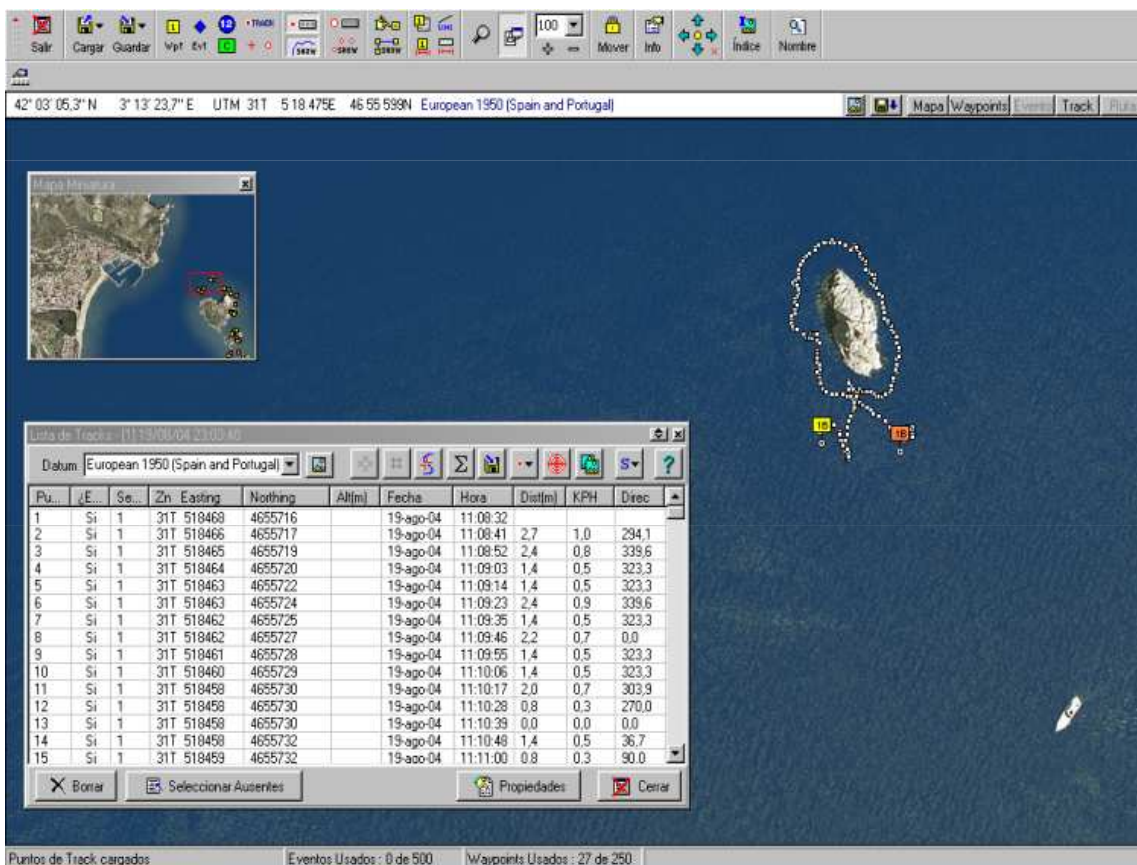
Salir Cargar Guardar Wpt Evt 100 Mover Info Índice Nombre

42° 03' 05,3" N 3° 13' 23,7" E UTM 31T 518475E 4655599N European 1950 (Spain and Portugal)

Mapa Waypoints Events Track Rutas

Mapa Miniatura

Lista de Tracks - [1] 19/08/04 23:03:40

Datum European 1950 (Spain and Portugal)

| Pu... | ¿E... | Se... | Zn | Easting | Northing | Alt(m) | Fecha | Hora | Dist(m) | KPH | Direc |
|---|---|---|---|---|---|---|---|---|---|---|---|
| 1 | Si | 1 | 31T | 518468 | 4655716 | | 19-ago-04 | 11:08:32 | | | |
| 2 | Si | 1 | 31T | 518466 | 4655717 | | 19-ago-04 | 11:08:41 | 2,7 | 1,0 | 294,1 |
| 3 | Si | 1 | 31T | 518465 | 4655719 | | 19-ago-04 | 11:08:52 | 2,4 | 0,8 | 339,6 |
| 4 | Si | 1 | 31T | 518464 | 4655720 | | 19-ago-04 | 11:09:03 | 1,4 | 0,5 | 323,3 |
| 5 | Si | 1 | 31T | 518463 | 4655722 | | 19-ago-04 | 11:09:14 | 1,4 | 0,5 | 323,3 |
| 6 | Si | 1 | 31T | 518463 | 4655724 | | 19-ago-04 | 11:09:23 | 2,4 | 0,9 | 339,6 |
| 7 | Si | 1 | 31T | 518462 | 4655725 | | 19-ago-04 | 11:09:35 | 1,4 | 0,5 | 323,3 |
| 8 | Si | 1 | 31T | 518462 | 4655727 | | 19-ago-04 | 11:09:46 | 2,2 | 0,7 | 0,0 |
| 9 | Si | 1 | 31T | 518461 | 4655728 | | 19-ago-04 | 11:09:55 | 1,4 | 0,5 | 323,3 |
| 10 | Si | 1 | 31T | 518460 | 4655729 | | 19-ago-04 | 11:10:06 | 1,4 | 0,5 | 323,3 |
| 11 | Si | 1 | 31T | 518458 | 4655730 | | 19-ago-04 | 11:10:17 | 2,0 | 0,7 | 303,9 |
| 12 | Si | 1 | 31T | 518458 | 4655730 | | 19-ago-04 | 11:10:28 | 0,8 | 0,3 | 270,0 |
| 13 | Si | 1 | 31T | 518458 | 4655730 | | 19-ago-04 | 11:10:39 | 0,0 | 0,0 | 0,0 |
| 14 | Si | 1 | 31T | 518458 | 4655732 | | 19-ago-04 | 11:10:48 | 1,4 | 0,5 | 36,7 |
| 15 | Si | 1 | 31T | 518459 | 4655732 | | 19-ago-04 | 11:11:00 | 0,8 | 0,3 | 90,0 |

Borrar Seleccionar Ausentes Propiedades Cerrar

Puntos de Track cargados Eventos Usados : 0 de 500 Waypoints Usados : 27 de 250